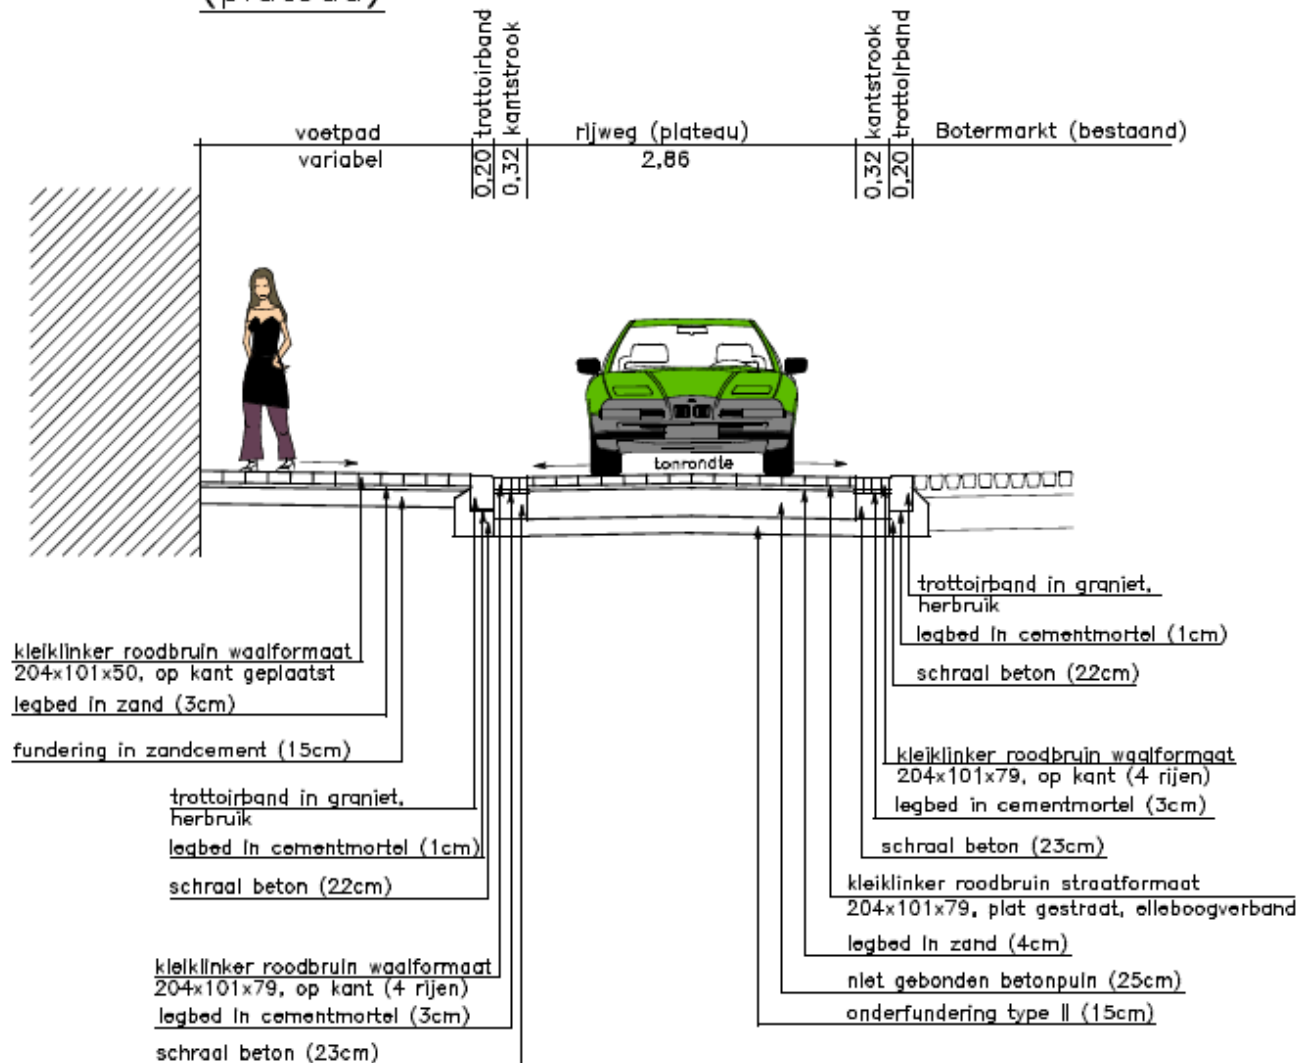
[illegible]

voetpad variabel

trottoirband 0,20

kantstrook 0,32

rijweg (plateau) 2,86

kantstrook 0,32

trottoirband 0,20

Botermarkt (bestaand)

tonrondte

kleiklinker roodbruin waalformaat 204x101x50, op kant geplaatst

legbed in zand (3cm)

fundering in zandcement (15cm)

trottoirband in graniet, herbruik

legbed in cementmortel (1cm)

schraal beton (22cm)

kleiklinker roodbruin waalformaat 204x101x79, op kant (4 rijen)

legbed in cementmortel (3cm)

schraal beton (23cm)

trottoirband in graniet, herbruik

legbed in cementmortel (1cm)

schraal beton (22cm)

kleiklinker roodbruin waalformaat 204x101x79, op kant (4 rijen)

legbed in cementmortel (3cm)

schraal beton (23cm)

kleiklinker roodbruin straatformaat 204x101x79, plat gestraat, elleboogverband

legbed in zand (4cm)

niet gebonden betonpuin (25cm)

onderfundering type II (15cm)